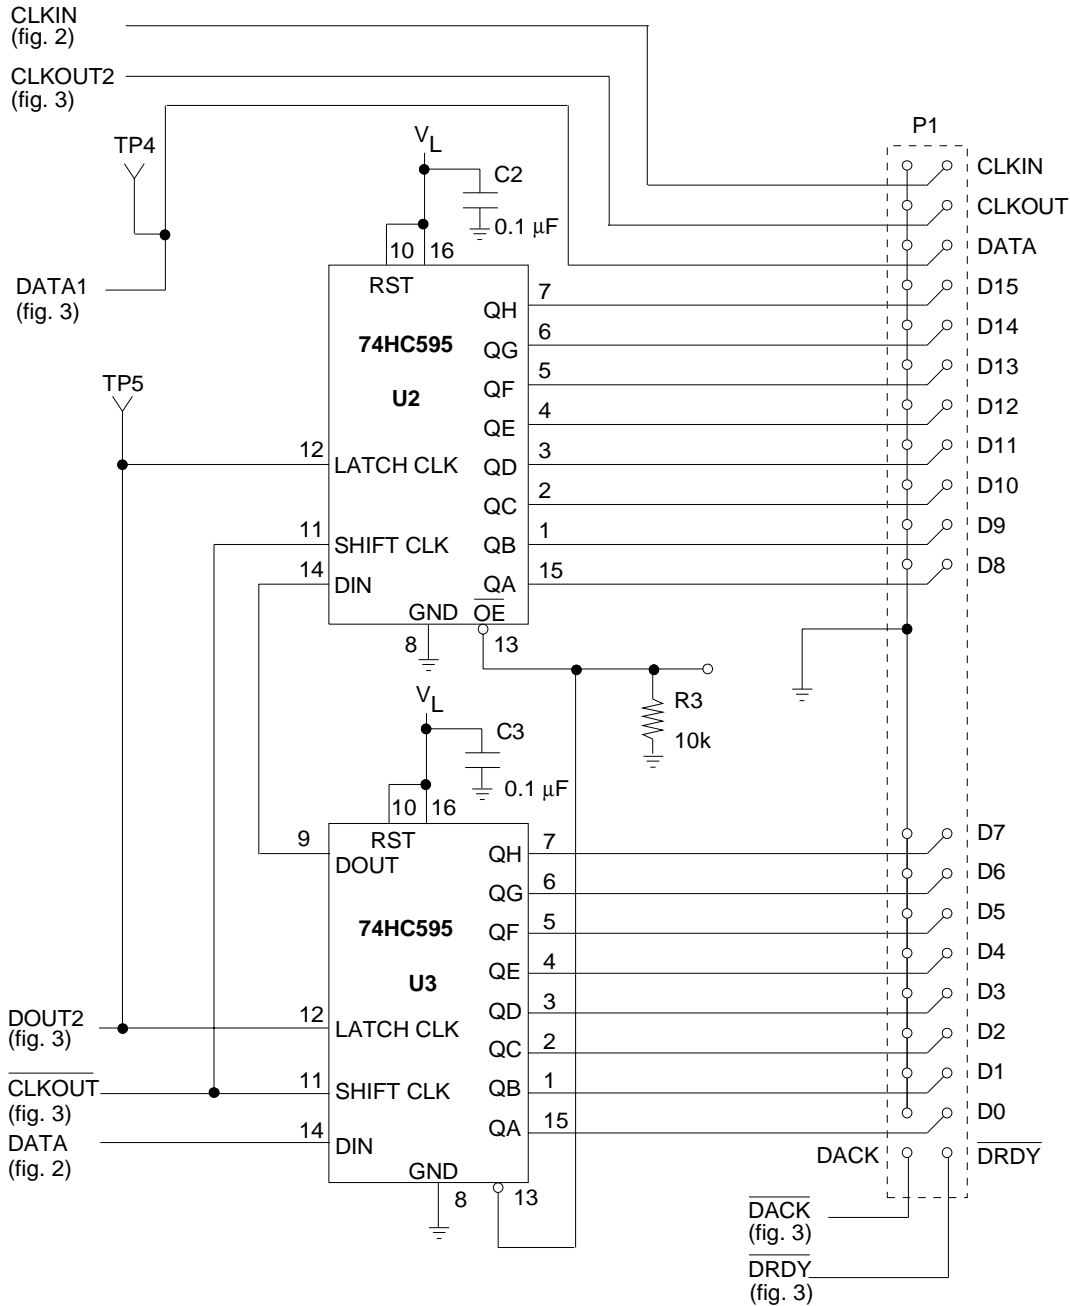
CLKIN
(fig. 2)
CLKOUT2
(fig. 3)
TP4
DATA1
(fig. 3)
$V_L$
C2
0.1 µF
10 16
RST
74HC595
U2
QH 7
QG 6
QF 5
QE 4
QD 3
QC 2
QB 1
QA 15
TP5
12 LATCH CLK
11 SHIFT CLK
14 DIN
GND
$\overline{OE}$
8
13
P1
CLKIN
CLKOUT
DATA
D15
D14
D13
D12
D11
D10
D9
D8
$V_L$
C3
0.1 µF
R3
10k
10 16
9
RST
DOUT
74HC595
U3
QH 7
QG 6
QF 5
QE 4
QD 3
QC 2
QB 1
QA 15
DOUT2
(fig. 3)
12 LATCH CLK
$\overline{CLKOUT}$
(fig. 3)
11 SHIFT CLK
DATA
(fig. 2)
14 DIN
GND
8
13
D7
D6
D5
D4
D3
D2
D1
D0
DACK
$\overline{DRDY}$
$\overline{DACK}$
(fig. 3)
$\overline{DRDY}$
(fig. 3)